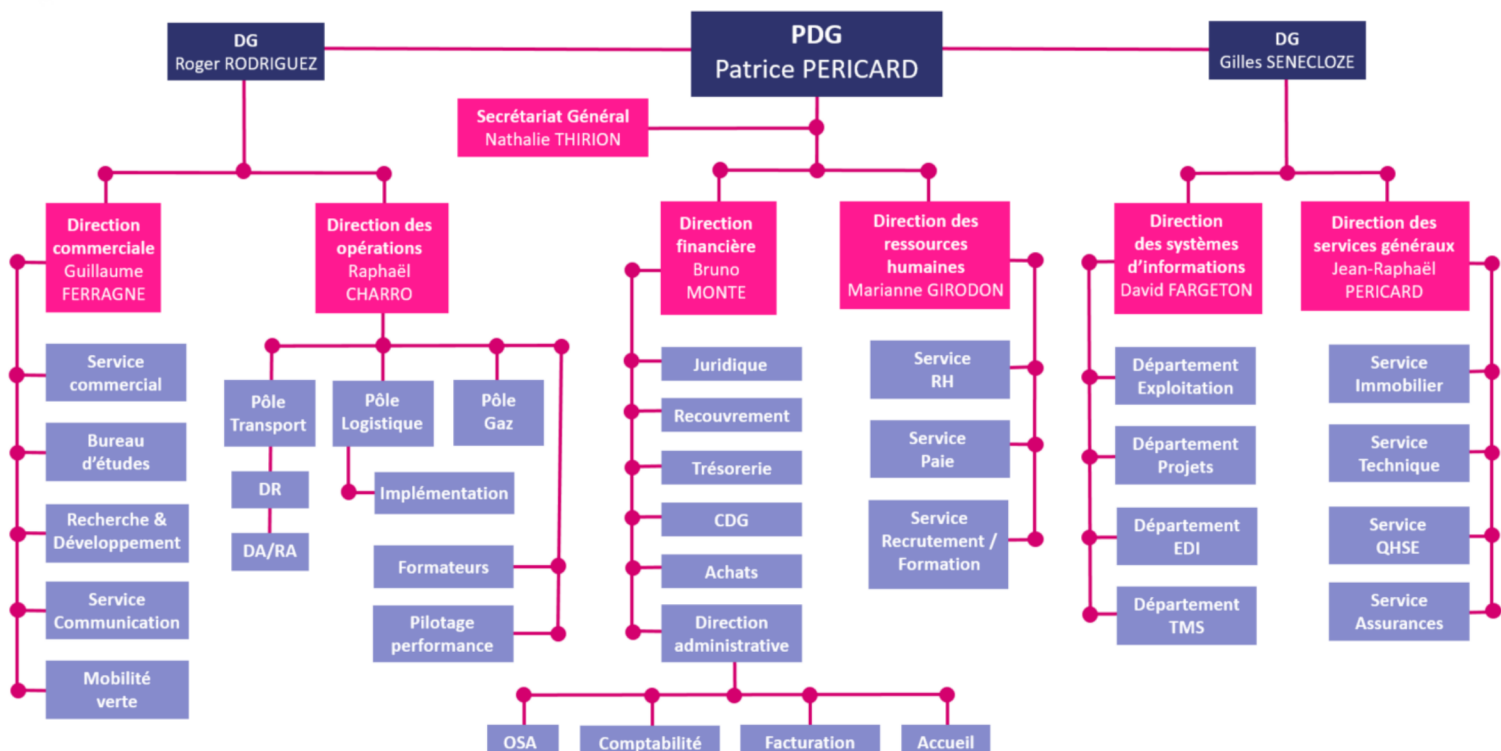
PDG
Patrice PERICARD

DG
Roger RODRIGUEZ

DG
Gilles SENECLOZE

Secrétariat Général
Nathalie THIRION

Direction commerciale
Guillaume FERRAGNE

Service commercial

Bureau d'études

Recherche & Développement

Service Communication

Mobilité verte

Direction des opérations
Raphaël CHARRO

Pôle Transport

DR

DA/RA

Pôle Logistique

Implémentation

Pôle Gaz

Formateurs

Pilotage performance

Direction financière
Bruno MONTE

Juridique

Recouvrement

Trésorerie

CDG

Achats

Direction administrative

OSA

Comptabilité

Facturation

Accueil

Direction des ressources humaines
Marianne GIRODON

Service RH

Service Paie

Service Recrutement / Formation

Direction des systèmes d'informations
David FARGETON

Département Exploitation

Département Projets

Département EDI

Département TMS

Direction des services généraux
Jean-Raphaël PERICARD

Service Immobilier

Service Technique

Service QHSE

Service Assurances